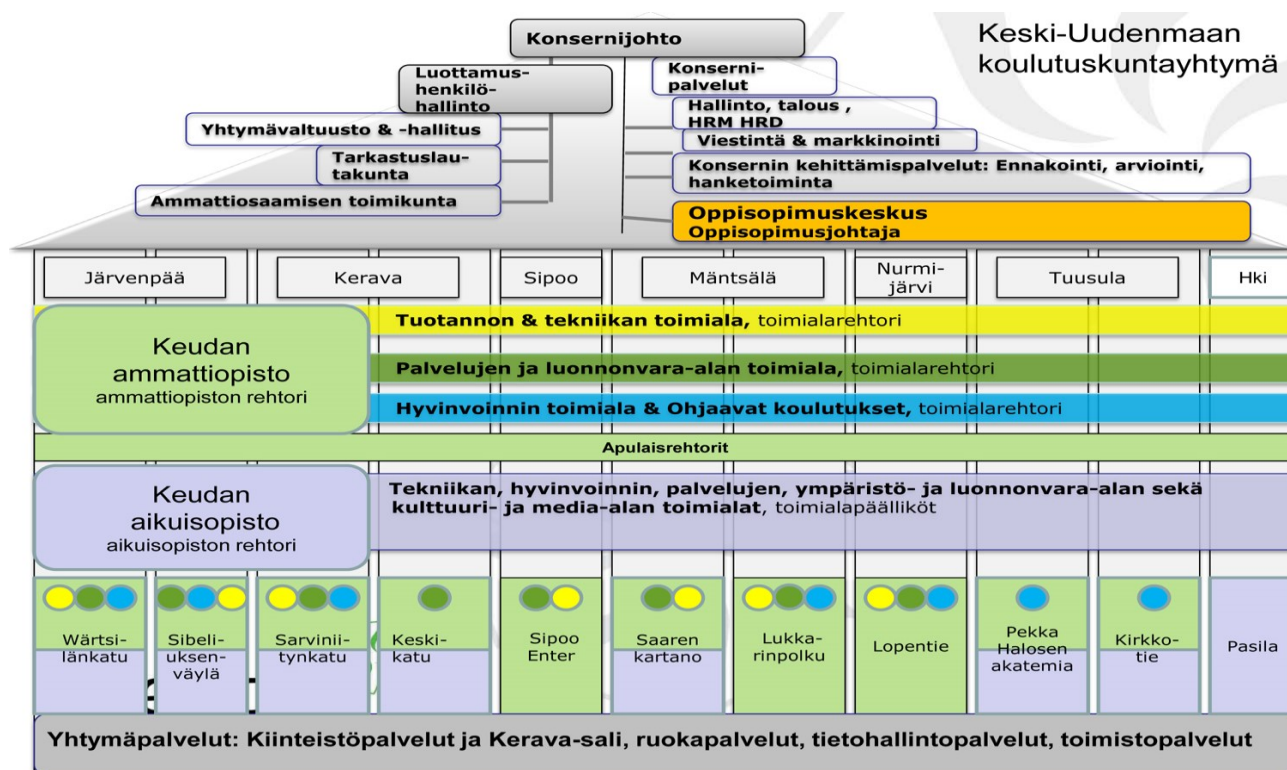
Keski-Uudenmaan koulutuskuntayhtymä

Konsernijohto

Luottamushenkilöhallinto

Yhtymävaltuusto & -hallitus

Tarkastuslautakunta

Ammattiosaamisen toimikunta

Konsernipalvelut

Hallinto, talous , HRM HRD

Viestintä & markkinointi

Konsernin kehittämispalvelut: Ennakointi, arviointi, hanketoiminta

Oppisopimuskeskus
Oppisopimusjohtaja

| Järvenpää | Kerava | Sipoo | Mäntsälä | Nurmijärvi | Tuusula | Hki |
|---|---|---|---|---|---|---|

Keudan ammattiopisto
ammattiopiston rehtori

Tuotannon & tekniikan toimiala, toimialarehtori

Palvelujen ja luonnonvara-alan toimiala, toimialarehtori

Hyvinvoinnin toimiala & Ohjaavat koulutukset, toimialarehtori

Apulaisrehtorit

Keudan aikuisopisto
aikuisopiston rehtori

Tekniikan, hyvinvoinnin, palvelujen, ympäristö- ja luonnonvara-alan sekä kulttuuri- ja media-alan toimialat, toimialapäälliköt

Wärtsilänkatu | Sibeliuksenväylä | Sarviniitynkatu | Keskikatu | Sipoo Enter | Saaren kartano | Lukkarinpolku | Lopentie | Pekka Halosen akatemia | Kirkkotie | Pasila

Yhtymäpalvelut: Kiinteistöpalvelut ja Kerava-sali, ruokapalvelut, tietohallintopalvelut, toimistopalvelut